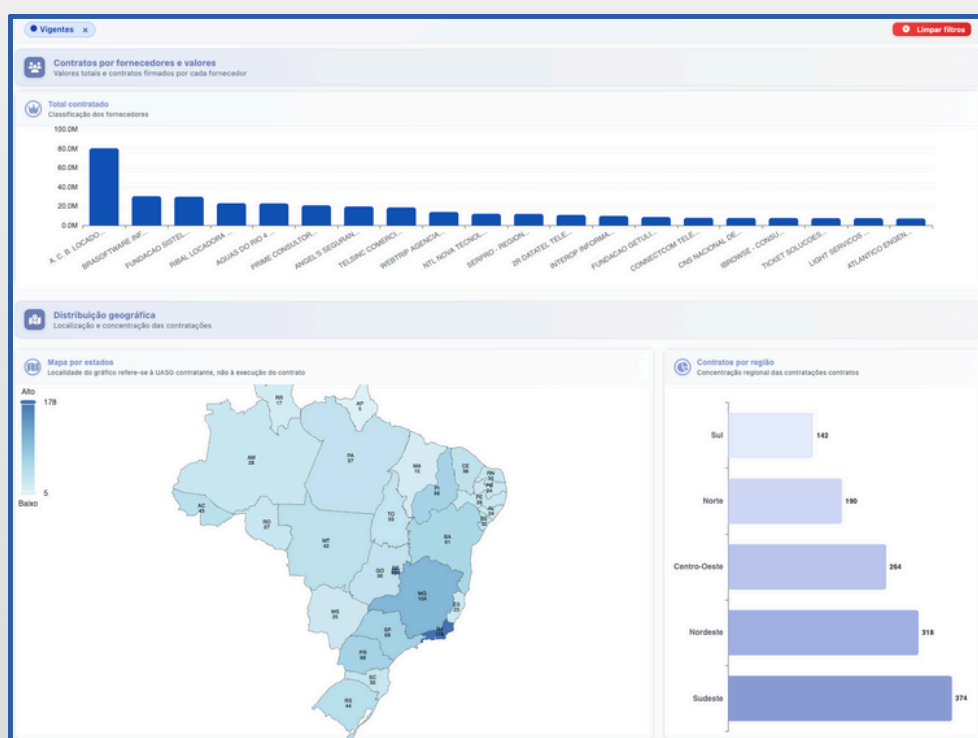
Vigentes ×

Limpar filtros

Contratos por fornecedores e valores
Valores totais e contratos firmados por cada fornecedor

Total contratado
Classificação dos fornecedores

100.0M
80.0M
60.0M
40.0M
20.0M
0.0M

A. C. B. LOCADO...
BRASOFTWARE INF...
FUNDACAO SISTEL...
RIBAL LOCADORA ...
AGUAS DO RIO 4 ...
PRIME CONSULTOR...
ANGEL'S SEGURAN...
TELSINC COMERCI...
WEBTRIP AGENCIA...
NTL NOVA TECNOL...
SERPRO - REGION...
2R DATATEL TELE...
INTEROP INFORMA...
FUNDACAO GETULI...
CONNECTCOM TELE...
CNS NACIONAL DE...
IBROWSE - CONSU...
TICKET SOLUCOES...
LIGHT SERVICOS ...
ATLANTICO ENGEN...

Distribuição geográfica
Localização e concentração das contratações

Mapa por estados
Localidade do gráfico refere-se à UASG contratante, não à execução do contrato

Alto
178
5
Baixo

RR 17
AP 5
AM 28
PA 37
MA 13
CE 38
RN 30
PB 28
PE 37
AL 24
SE 17
PI 68
AC 40
RO 27
TO 33
BA 61
MT 42
GO 36
DF
MG 134
ES 23
MS 25
SP 69
RJ 178
PR 68
SC 30
RS 44

Contratos por região
Concentração regional das contratações contratos

Sul 142
Norte 190
Centro-Oeste 264
Nordeste 318
Sudeste 374